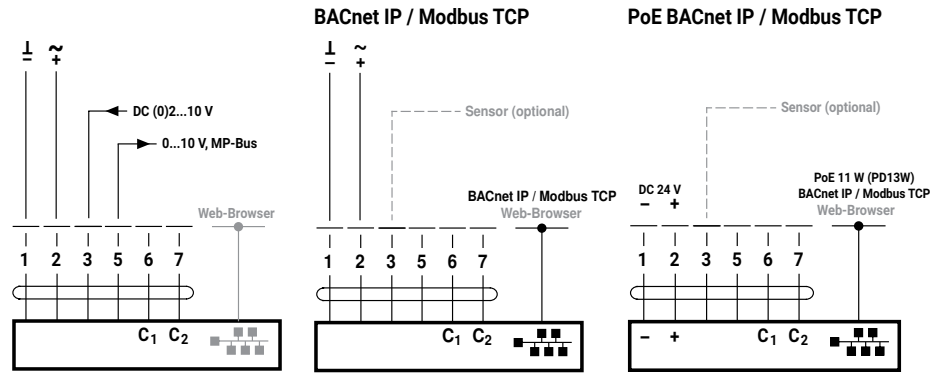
BACnet IP / Modbus TCP

PoE BACnet IP / Modbus TCP

⊥ −
~ +

DC (0)2...10 V

0...10 V, MP-Bus

Web-Browser

1 2 3 5 6 7

$C_1$ $C_2$

⊥ −
~ +

Sensor (optional)

BACnet IP / Modbus TCP
Web-Browser

1 2 3 5 6 7

$C_1$ $C_2$

Sensor (optional)

DC 24 V
− +

PoE 11 W (PD13W)
BACnet IP / Modbus TCP
Web-Browser

1 2 3 5 6 7

− + $C_1$ $C_2$